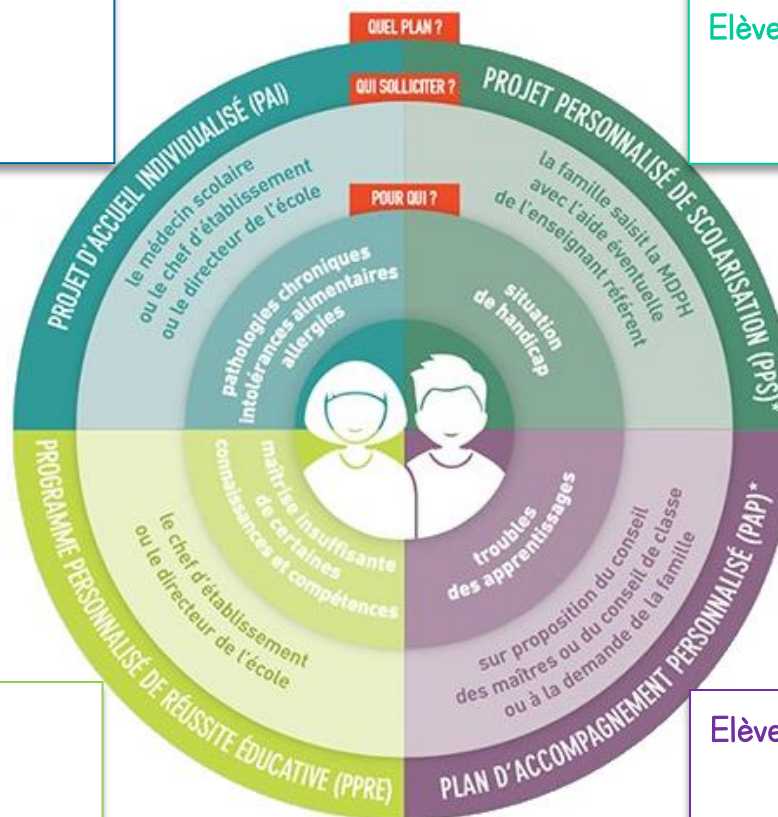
Elève

QUEL PLAN ?

QUI SOLLICITER ?

POUR QUI ?

PROJET D'ACCUEIL INDIVIDUALISÉ (PAI)

le médecin scolaire ou le chef d'établissement ou le directeur de l'école

pathologies chroniques intolérances alimentaires allergies

PROJET PERSONNALISÉ DE SCOLARISATION (PPS)*

la famille saisit la MDPH avec l'aide éventuelle de l'enseignant référent

situation de handicap

PROGRAMME PERSONNALISÉ DE RÉUSSITE ÉDUCATIVE (PPRE)

le chef d'établissement ou le directeur de l'école

maîtrise insuffisante de certaines connaissances et compétences

PLAN D'ACCOMPAGNEMENT PERSONNALISÉ (PAP)*

sur proposition du conseil des maîtres ou du conseil de classe ou à la demande de la famille

troubles des apprentissages

Elève